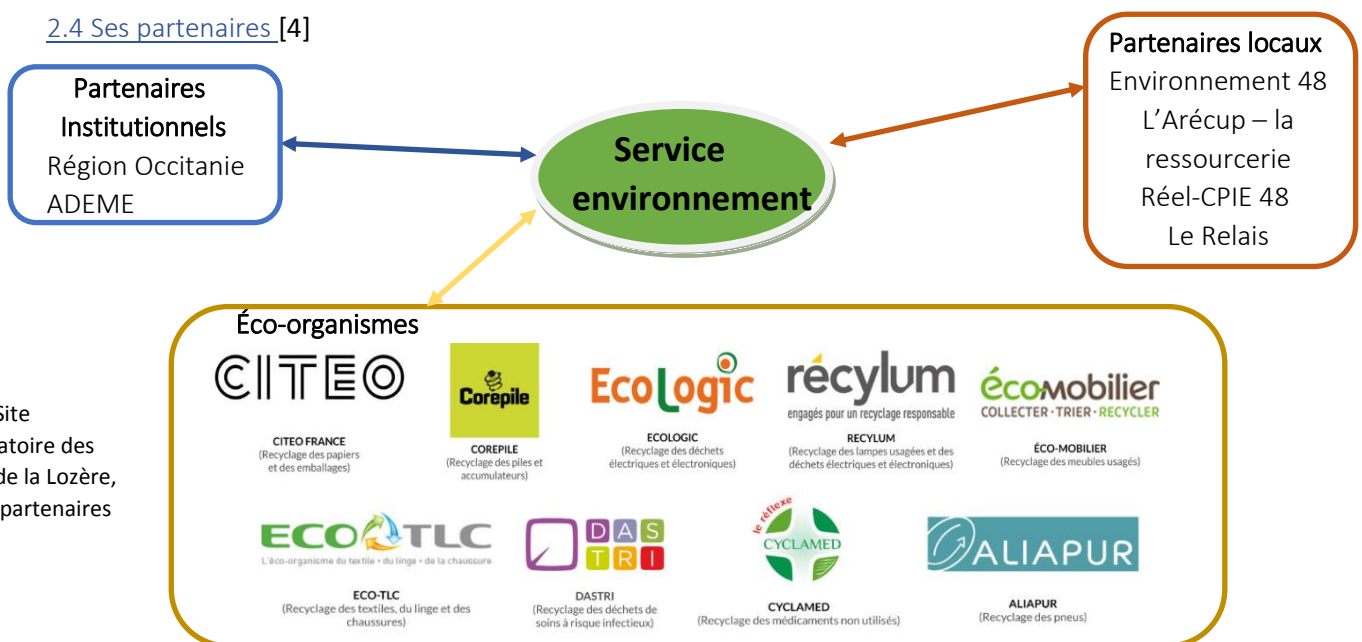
2.4 Ses partenaires [4]

Partenaires Institutionnels
Région Occitanie
ADEME

Service environnement

Partenaires locaux
Environnement 48
L'Arécup – la ressourcerie
Réel-CPIE 48
Le Relais

Site
atoire des
de la Lozère,
partenaires

Éco-organismes

CITEO

CITEO FRANCE
(Recyclage des papiers et des emballages)

Corepile

COREPILE
(Recyclage des piles et accumulateurs)

EcoLogic

ECOLOGIC
(Recyclage des déchets électriques et électroniques)

récylum
engagés pour un recyclage responsable

RECYLUM
(Recyclage des lampes usagées et des déchets électriques et électroniques)

écomobilier
COLLECTER · TRIER · RECYCLER

ÉCO-MOBILIER
(Recyclage des meubles usagés)

ECO TLC
L'éco-organisme du textile • du linge • de la chaussure

ECO-TLC
(Recyclage des textiles, du linge et des chaussures)

DAS TRI

DASTRI
(Recyclage des déchets de soins à risque infectieux)

le réflexe
CYCLAMED

CYCLAMED
(Recyclage des médicaments non utilisés)

ALIAPUR

ALIAPUR
(Recyclage des pneus)